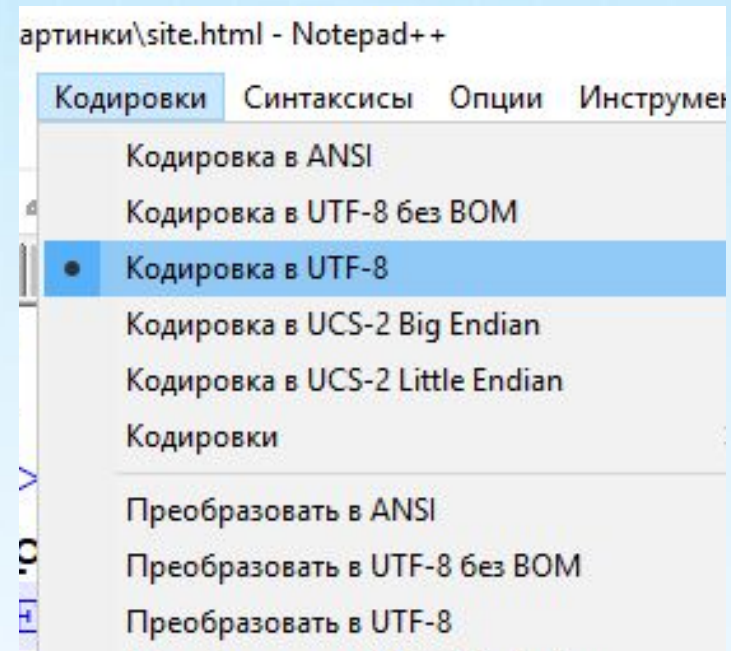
артинки\site.html - Notepad++

Кодировки Синтаксисы Опции Инструмен

Кодировка в ANSI
Кодировка в UTF-8 без BOM
Кодировка в UTF-8
Кодировка в UCS-2 Big Endian
Кодировка в UCS-2 Little Endian
Кодировки

Преобразовать в ANSI
Преобразовать в UTF-8 без BOM
Преобразовать в UTF-8